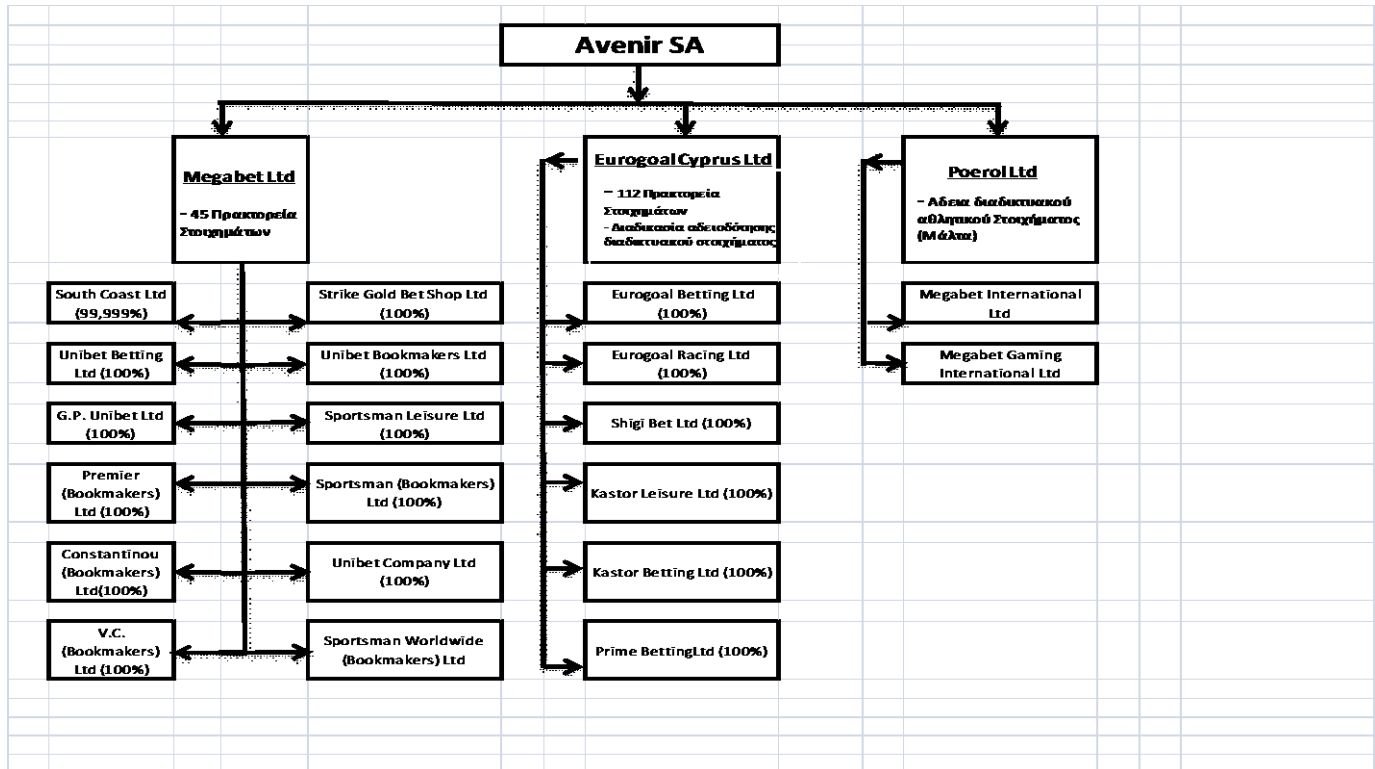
Avenir SA

Megabet Ltd

- 45 Πρακτορεία Στοιχημάτων

Eurogoal Cyprus Ltd

- 112 Πρακτορεία Στοιχημάτων
- Διαδικασία αδειοδότησης διαδικτυακού στοιχήματος

Poerol Ltd

- Αδεια διαδικτυακού αθλητικού Στοιχήματος (Μάλτα)

South Coast Ltd (99,999%)

Strike Gold Bet Shop Ltd (100%)

Unibet Betting Ltd (100%)

Unibet Bookmakers Ltd (100%)

G.P. Unibet Ltd (100%)

Sportsman Leisure Ltd (100%)

Premier (Bookmakers) Ltd (100%)

Sportsman (Bookmakers) Ltd (100%)

Constantinou (Bookmakers) Ltd(100%)

Unibet Company Ltd (100%)

V.C. (Bookmakers) Ltd (100%)

Sportsman Worldwide (Bookmakers) Ltd

Eurogoal Betting Ltd (100%)

Eurogoal Racing Ltd (100%)

Shigi Bet Ltd (100%)

Kastor Leisure Ltd (100%)

Kastor Betting Ltd (100%)

Prime BettingLtd (100%)

Megabet International Ltd

Megabet Gaming International Ltd